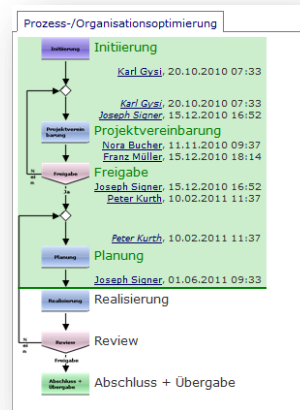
Prozess-/Organisationsoptimierung

Initiierung
Initiierung
Karl Gysi, 20.10.2010 07:33

Karl Gysi, 20.10.2010 07:33
Joseph Signer, 15.12.2010 16:52

Projektvereinbarung
Projektvereinbarung
Nora Bucher, 11.11.2010 09:37
Franz Müller, 15.12.2010 18:14

Freigabe
Freigabe
Ja
Nein
Joseph Signer, 15.12.2010 16:52
Peter Kurth, 10.02.2011 11:37

Peter Kurth, 10.02.2011 11:37

Planung
Planung
Joseph Signer, 01.06.2011 09:33

Realisierung
Realisierung

Review
Review
Freigabe
Nein

Abschluss + Übergabe
Abschluss + Übergabe